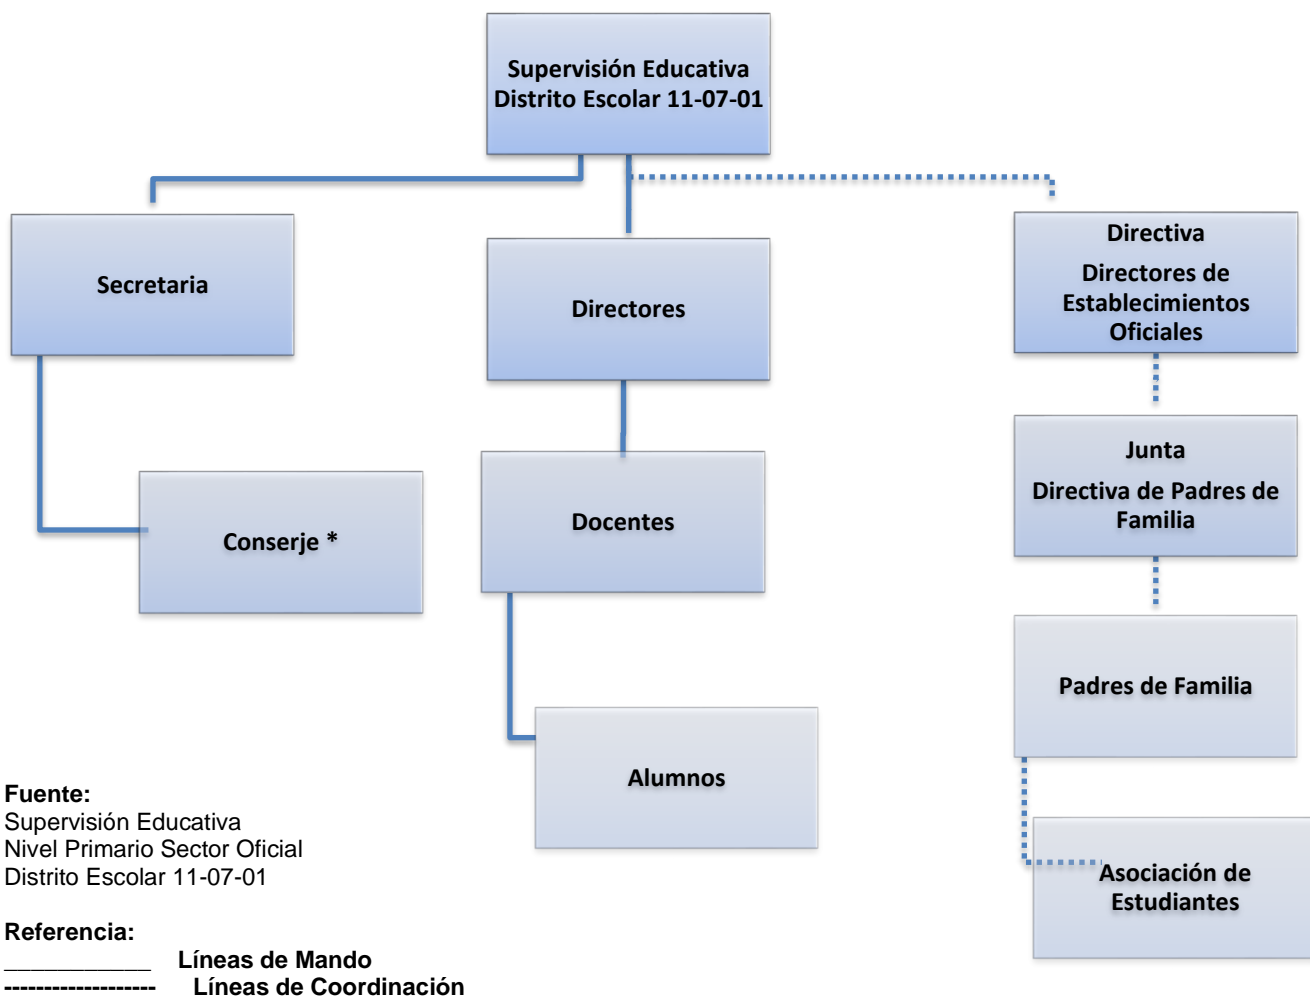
Supervisión Educativa
Distrito Escolar 11-07-01

Secretaria

Directores

Directiva
Directores de Establecimientos Oficiales

Conserje *

Docentes

Junta
Directiva de Padres de Familia

Padres de Familia

Alumnos

Asociación de Estudiantes

Fuente:
Supervisión Educativa
Nivel Primario Sector Oficial
Distrito Escolar 11-07-01

Referencia:
___________ Líneas de Mando
------------------ Líneas de Coordinación